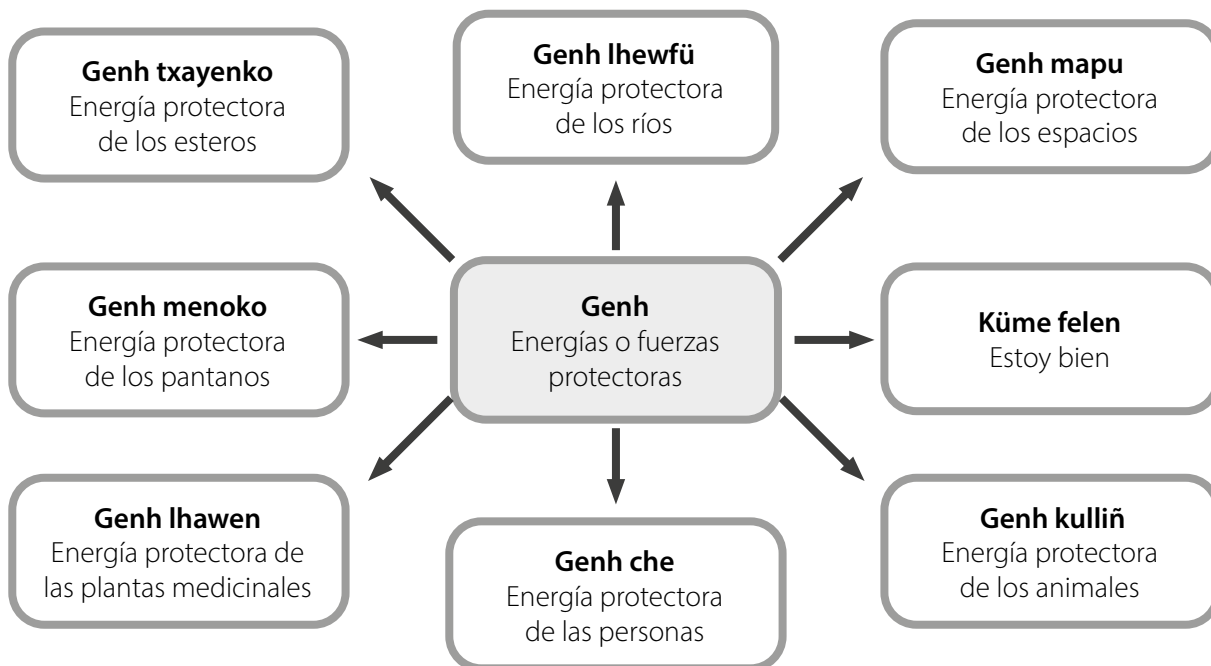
**Genh txayenko**
Energía protectora de los esteros

**Genh lhewfü**
Energía protectora de los ríos

**Genh mapu**
Energía protectora de los espacios

**Genh menoko**
Energía protectora de los pantanos

**Genh**
Energías o fuerzas protectoras

**Küme felen**
Estoy bien

**Genh lhawen**
Energía protectora de las plantas medicinales

**Genh che**
Energía protectora de las personas

**Genh kulliñ**
Energía protectora de los animales